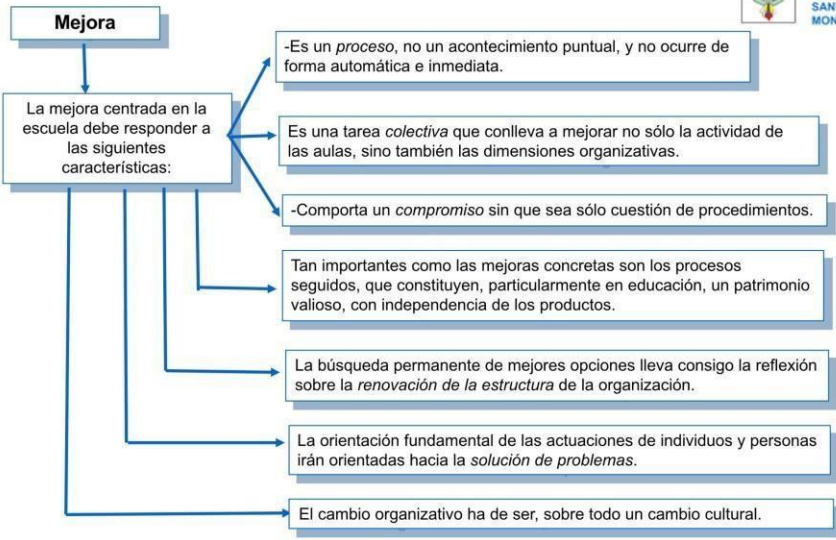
Mejora

SAN
MON

La mejora centrada en la escuela debe responder a las siguientes características:

-Es un *proceso*, no un acontecimiento puntual, y no ocurre de forma automática e inmediata.

Es una tarea *colectiva* que conlleva a mejorar no sólo la actividad de las aulas, sino también las dimensiones organizativas.

-Comporta un *compromiso* sin que sea sólo cuestión de procedimientos.

Tan importantes como las mejoras concretas son los procesos seguidos, que constituyen, particularmente en educación, un patrimonio valioso, con independencia de los productos.

La búsqueda permanente de mejores opciones lleva consigo la reflexión sobre la *renovación de la estructura* de la organización.

La orientación fundamental de las actuaciones de individuos y personas irán orientadas hacia la *solución de problemas*.

El cambio organizativo ha de ser, sobre todo un cambio cultural.